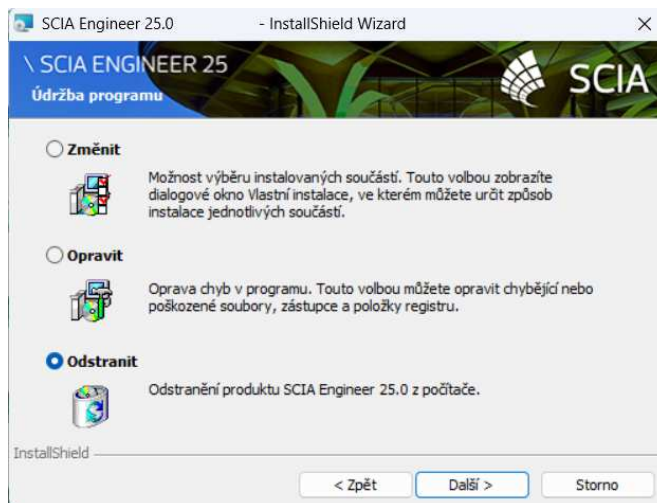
SCIA Engineer 25.0 - InstallShield Wizard ×

\ SCIA ENGINEER 25
Údržba programu

SCIA

Změnit

Možnost výběru instalovaných součástí. Touto volbou zobrazíte dialogové okno Vlastní instalace, ve kterém můžete určit způsob instalace jednotlivých součástí.

Opravit

Oprava chyb v programu. Touto volbou můžete opravit chybějící nebo poškozené soubory, zástupce a položky registru.

Odstranit

Odstranění produktu SCIA Engineer 25.0 z počítače.

InstallShield

< Zpět
Další >
Storno